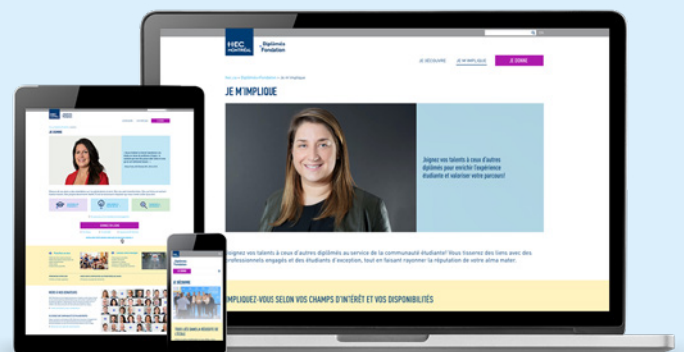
HEC MONTRÉAL

Diplômés Fondation

JE DÉCOUVRE

JE M'IMPLIQUE

JE DONNE

HEC.ca > Diplômés-Fondation > Je m'implique

JE M'IMPLIQUE

Joignez vos talents à ceux d'autres diplômés pour enrichir l'expérience étudiante et valoriser votre parcours!

Joignez vos talents à ceux d'autres diplômés au service de la communauté étudiante! Vous tisserez des liens avec des professionnels engagés et des étudiants d'exception, tout en faisant rayonner la réputation de votre alma mater.

IMPLIQUEZ-VOUS SELON VOS CHAMPS D'INTÉRÊT ET VOS DISPONIBILITÉS

JE DONNE

JE DÉCOUVRE

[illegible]